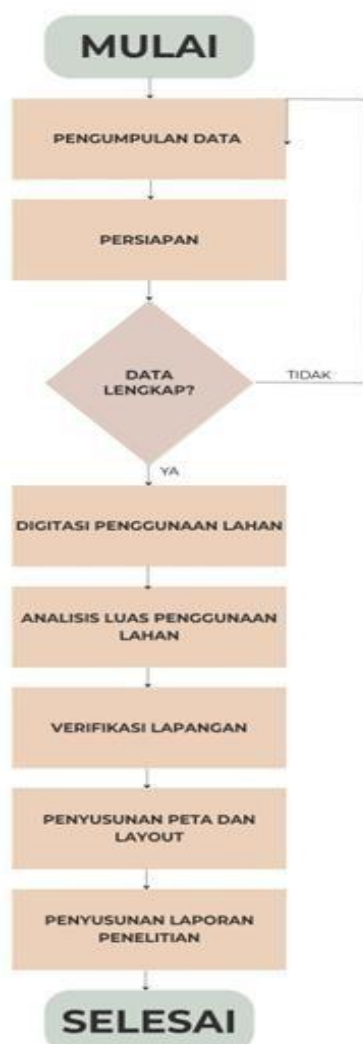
MULAI

PENGUMPULAN DATA

PERSIAPAN

DATA LENGKAP?

TIDAK

YA

DIGITASI PENGGUNAAN LAHAN

ANALISIS LUAS PENGGUNAAN LAHAN

VERIFIKASI LAPANGAN

PENYUSUNAN PETA DAN LAYOUT

PENYUSUNAN LAPORAN PENELITIAN

SELESAI